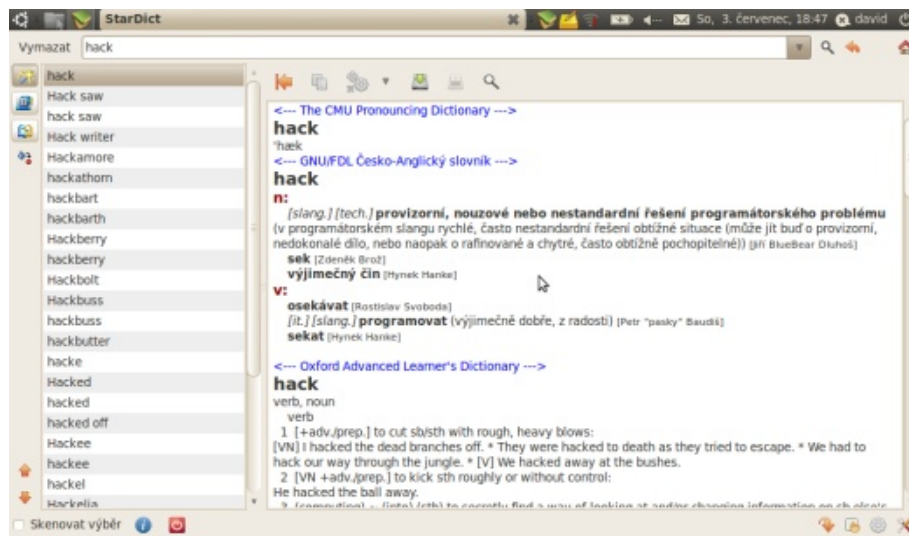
StarDict

So, 3. červenec, 18:47 david

Vymazat hack

hack
Hack saw
hack saw
Hack writer
Hackamore
hackathorn
hackbart
hackbarth
Hackberry
hackberry
Hackbolt
Hackbuss
hackbuss
hackbutter
hacke
Hacked
hacked
hacked off
Hackee
hackee
hackel
Hackelia

<--- The CMU Pronouncing Dictionary --->
hack
ˈhæk
<--- GNU/FDL Česko-Anglický slovník --->
hack
n:
[slang.] [tech.] provizorní, nouzové nebo nestandardní řešení programátorského problému (v programátorském slangu rychlé, často nestandardní řešení obtížné situace (může jít buď o provizorní, nedokonalé dílo, nebo naopak o rafinované a chytré, často obtížně pochopitelné)) [Jiří BlueBear Dluhoš]
sek [Zdeněk Brož]
výjimečný čin [Hynek Hanke]
v:
osekávat [Rostislav Svoboda]
[it.] [slang.] programovat (výjimečně dobře, z radosti) [Petr "pasky" Baudiš]
sekat [Hynek Hanke]

<--- Oxford Advanced Learner's Dictionary --->
hack
verb, noun
verb
1 [+adv./prep.] to cut sb/sth with rough, heavy blows:
[VN] I hacked the dead branches off. * They were hacked to death as they tried to escape. * We had to hack our way through the jungle. * [V] We hacked away at the bushes.
2 [VN +adv./prep.] to kick sth roughly or without control:
He hacked the ball away.
3 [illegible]

Skenovat výběr